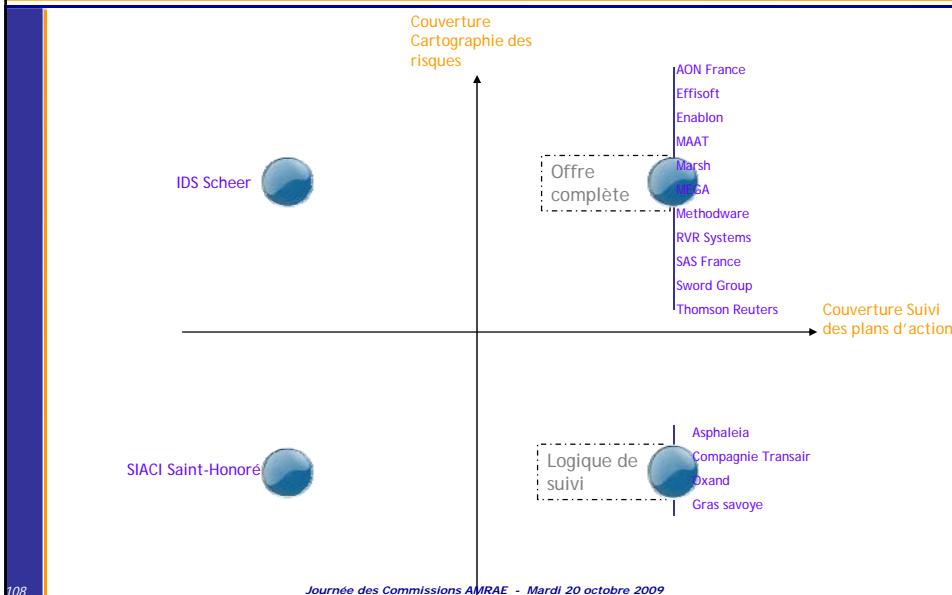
Couverture Cartographie des risques

IDS Scheer

Offre complète

AON France
Effisoft
Enablon
MAAT
Marsh
MEGA
Methodware
RVR Systems
SAS France
Sword Group
Thomson Reuters

Couverture Suivi des plans d'action

SIACI Saint-Honoré

Logique de suivi

Asphaleia
Compagnie Transair
Oxand
Gras savoye

108

Journée des Commissions AMRAE - Mardi 20 octobre 2009